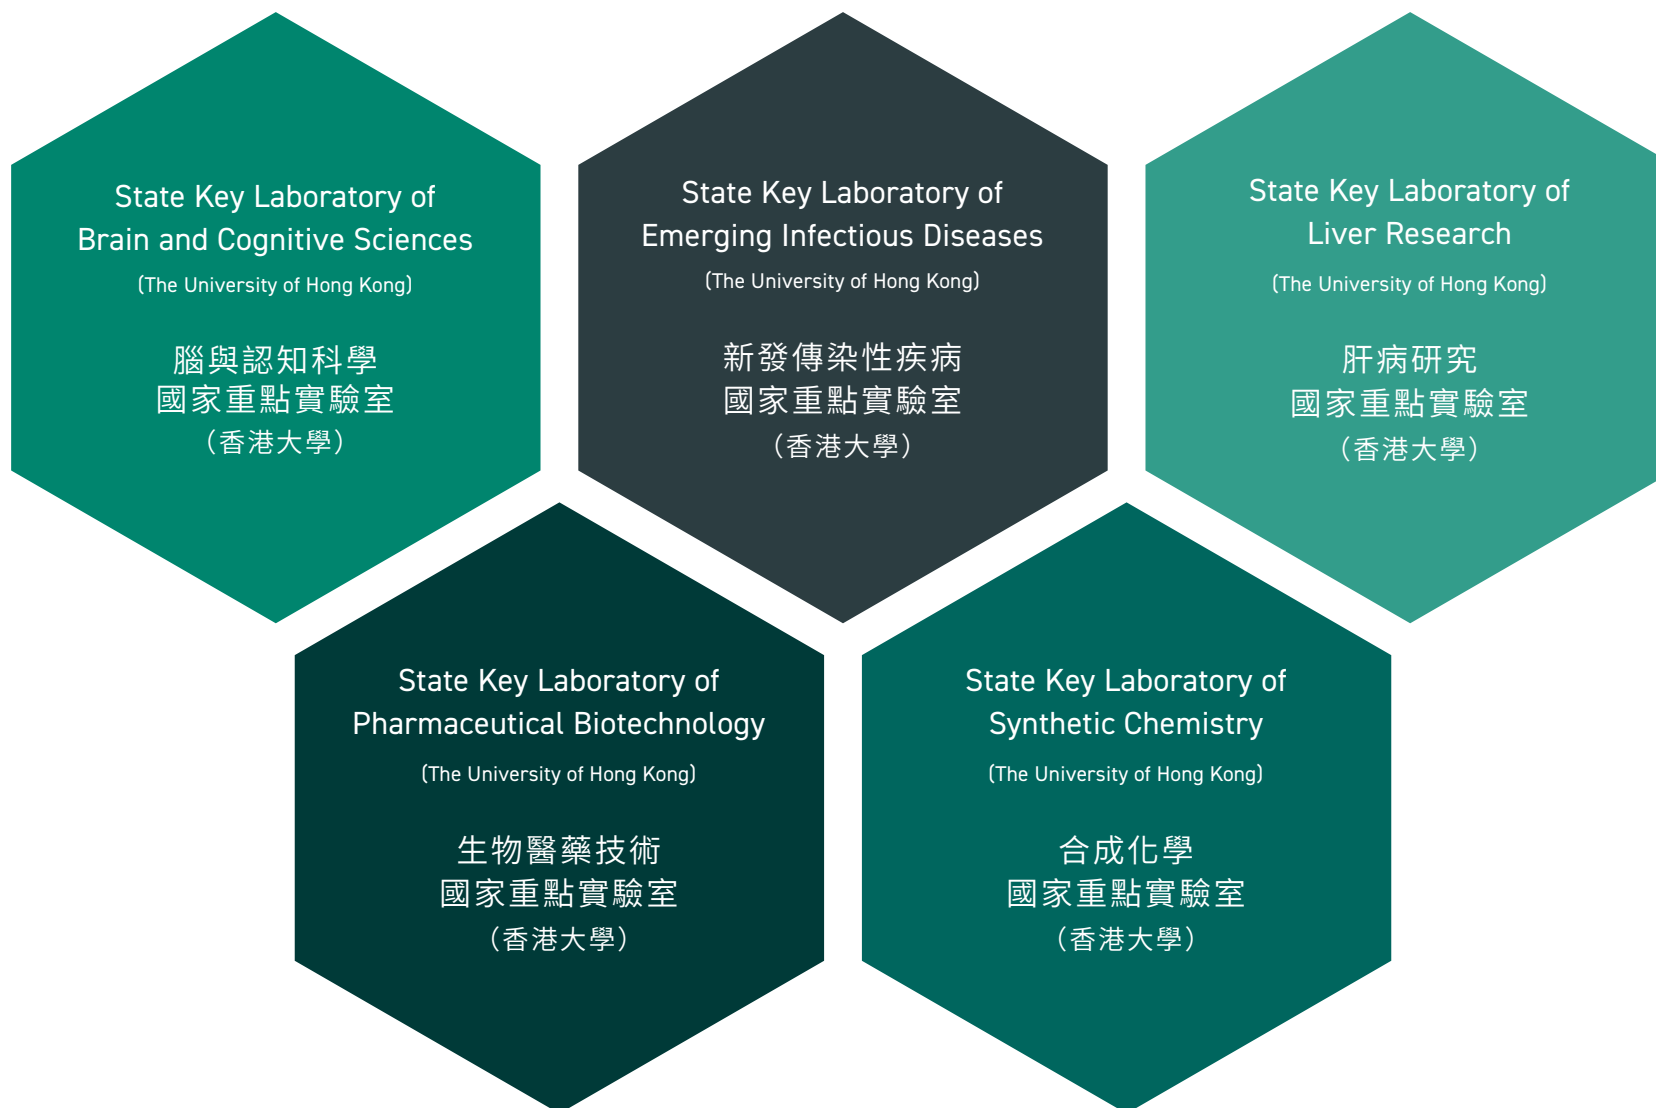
State Key Laboratory of
Brain and Cognitive Sciences
(The University of Hong Kong)

腦與認知科學
國家重點實驗室
(香港大學)

State Key Laboratory of
Emerging Infectious Diseases
(The University of Hong Kong)

新發傳染性疾病
國家重點實驗室
(香港大學)

State Key Laboratory of
Liver Research
(The University of Hong Kong)

肝病研究
國家重點實驗室
(香港大學)

State Key Laboratory of
Pharmaceutical Biotechnology
(The University of Hong Kong)

生物醫藥技術
國家重點實驗室
(香港大學)

State Key Laboratory of
Synthetic Chemistry
(The University of Hong Kong)

合成化學
國家重點實驗室
(香港大學)